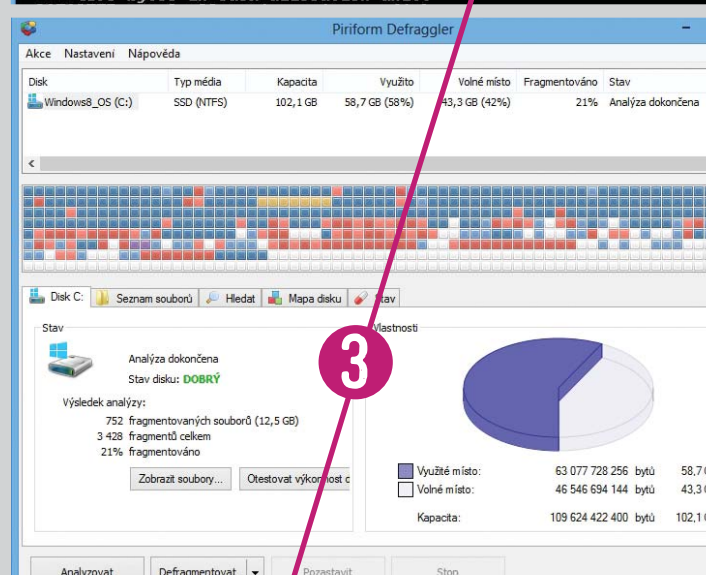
Piriform Defraggler

Akce Nastavení Nápověda

| Disk | Typ média | Kapacita | Využito | Volné místo | Fragmentováno | Stav |
|---|---|---|---|---|---|---|
| Windows8_OS (C:) | SSD (NTFS) | 102,1 GB | 58,7 GB (58%) | 43,3 GB (42%) | 21% | Analýza dokončena |

Disk C: Seznam souborů Hledat Mapa disku Stav

Stav

Analýza dokončena
Stav disku: DOBRÝ

Výsledek analýzy:
752 fragmentovaných souborů (12,5 GB)
3 428 fragmentů celkem
21% fragmentováno

Zobrazit soubory... Otestovat výkonnost d

Vlastnosti

3

| | | | |
|---|---|---|---|
| Využité místo: | 63 077 728 256 | bytů | 58,7 |
| Volné místo: | 46 546 694 144 | bytů | 43,3 |
| Kapacita: | 109 624 422 400 | bytů | 102,1 |

Analyzovat Defragmentovat Pozastavit Stop